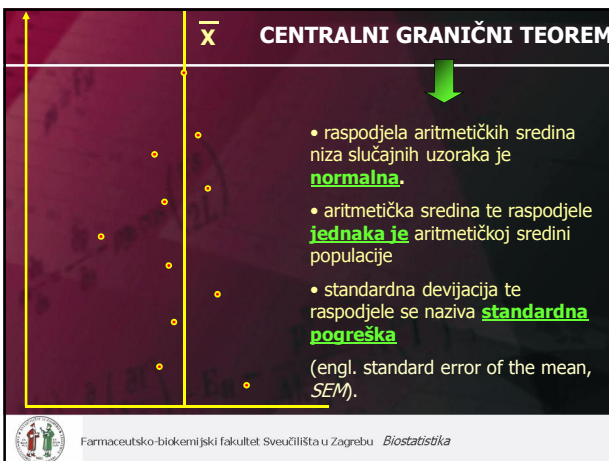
$\overline{X}$ CENTRALNI GRANIČNI TEOREM

• raspodjela aritmetičkih sredina niza slučajnih uzoraka je **normalna**.

• aritmetička sredina te raspodjele **jednaka je** aritmetičkoj sredini populacije

• standardna devijacija te raspodjele se naziva **standardna pogreška**

(engl. standard error of the mean, *SEM*).

Farmaceutsko-biokemijski fakultet Sveučilišta u Zagrebu *Biostatistika*